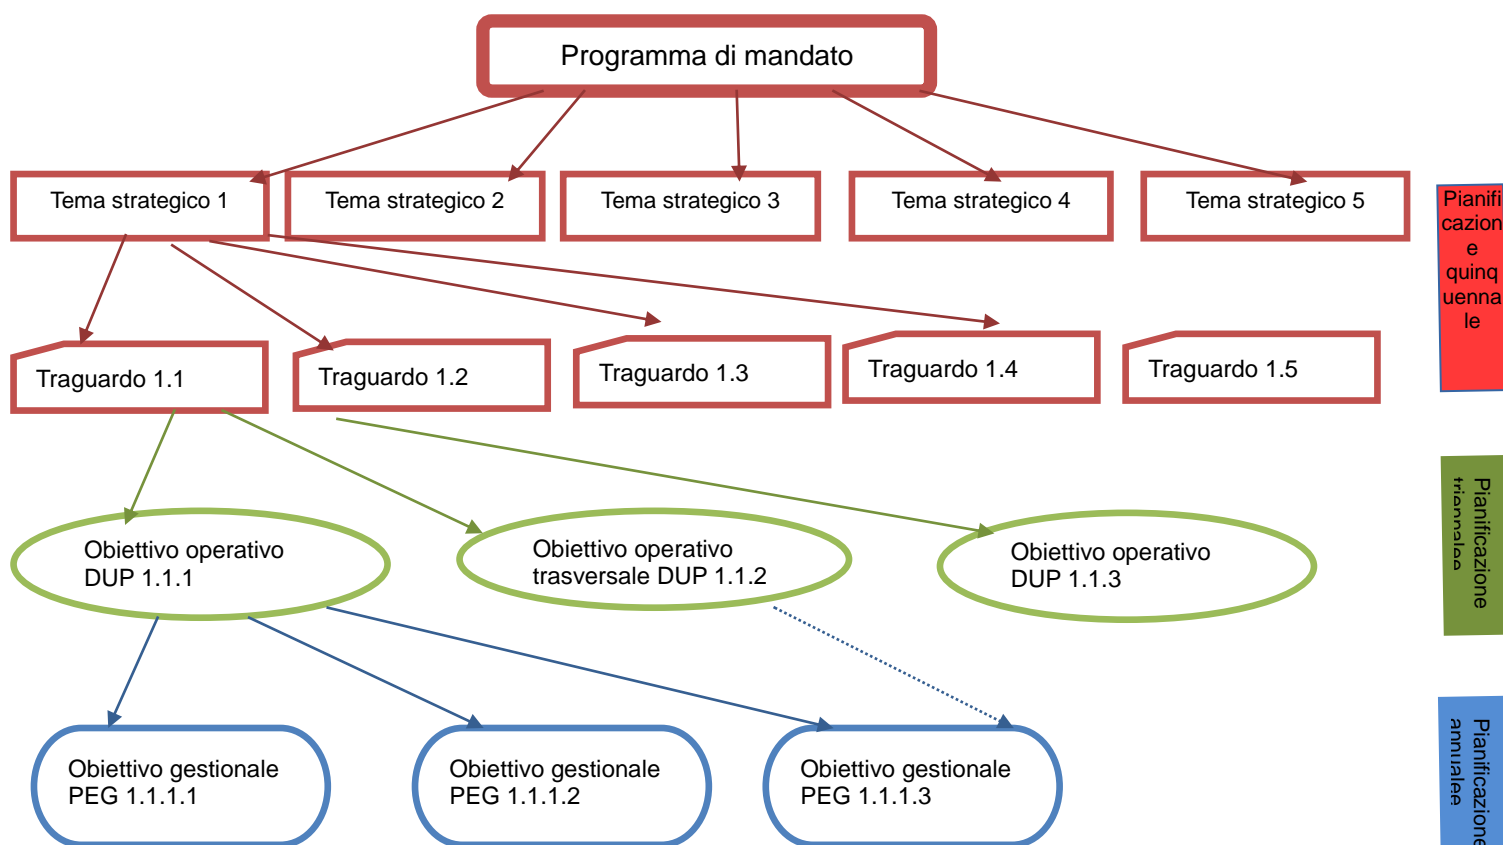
Programma di mandato

Tema strategico 1

Tema strategico 2

Tema strategico 3

Tema strategico 4

Tema strategico 5

Pianificazione quinquennale

Traguardo 1.1

Traguardo 1.2

Traguardo 1.3

Traguardo 1.4

Traguardo 1.5

Obiettivo operativo DUP 1.1.1

Obiettivo operativo trasversale DUP 1.1.2

Obiettivo operativo DUP 1.1.3

Pianificazione triennale

Obiettivo gestionale PEG 1.1.1.1

Obiettivo gestionale PEG 1.1.1.2

Obiettivo gestionale PEG 1.1.1.3

Pianificazione annualee